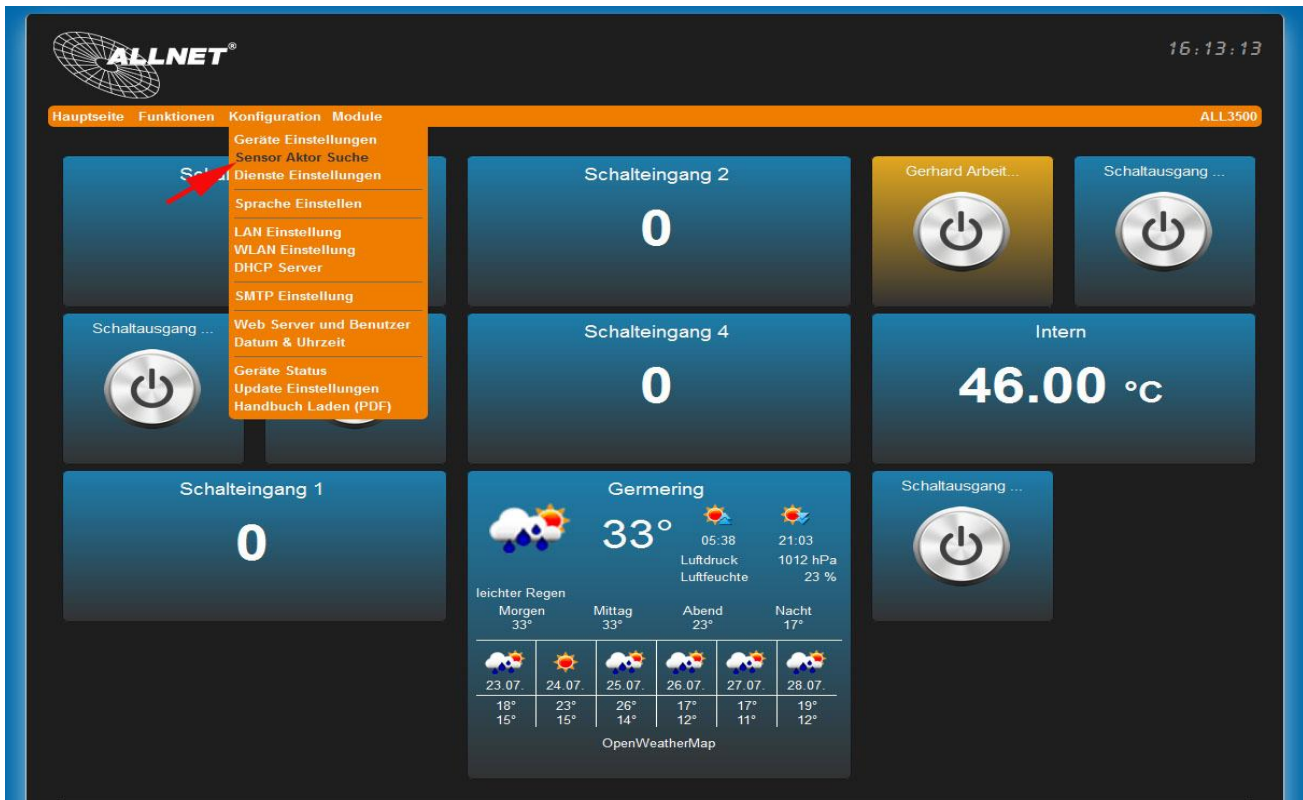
ALLNET®

16:13:13

Hauptseite Funktionen Konfiguration Module

ALL3500

Geräte Einstellungen
Sensor Aktor Suche
Dienste Einstellungen

Sprache Einstellen

LAN Einstellung
WLAN Einstellung
DHCP Server

SMTP Einstellung

Web Server und Benutzer
Datum & Uhrzeit

Geräte Status
Update Einstellungen
Handbuch Laden (PDF)

Schal

Schalteingang 2

0

Gerhard Arbeit...

Schaltausgang ...

Schaltausgang ...

Schalteingang 4

0

Intern

46.00 °C

Schalteingang 1

0

Germering

33°

05:38

21:03

Luftdruck 1012 hPa

Luftfeuchte 23 %

leichter Regen

| Morgen | Mittag | Abend | Nacht |
|---|---|---|---|
| 33° | 33° | 23° | 17° |

| 23.07. | 24.07. | 25.07. | 26.07. | 27.07. | 28.07. |
|---|---|---|---|---|---|
| 18° | 23° | 26° | 17° | 17° | 19° |
| 15° | 15° | 14° | 12° | 11° | 12° |

OpenWeatherMap

Schaltausgang ...